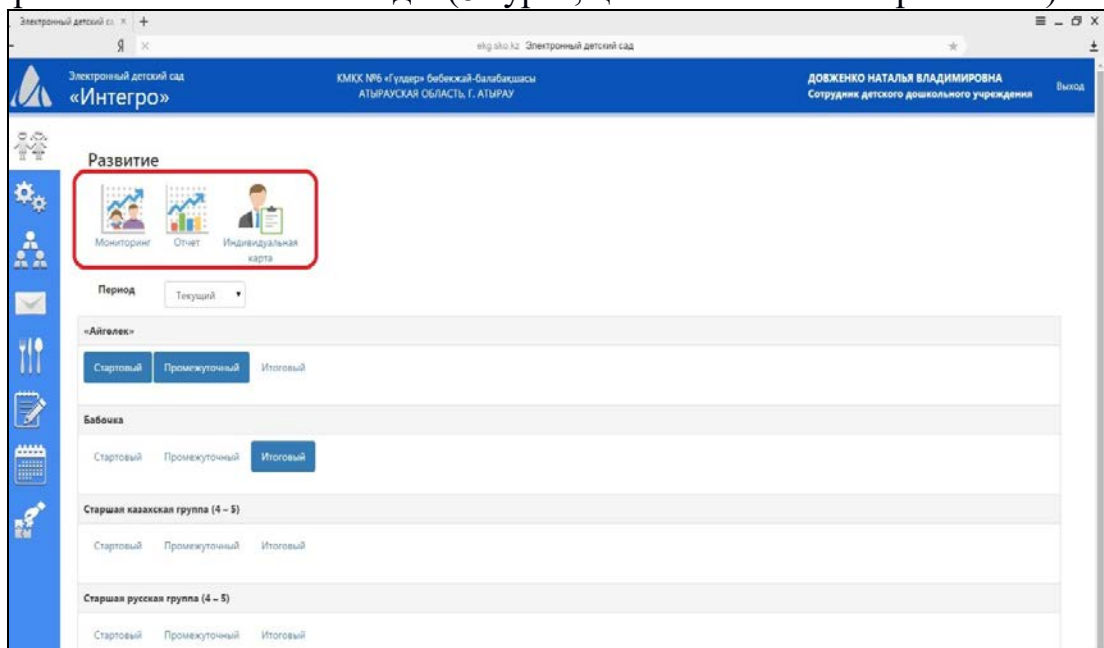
Электронный детский са ×

Я ×

ekg.sko.kz Электронный детский сад

Электронный детский сад
«Интегро»

КМКК №6 «Гүлдер» бөбекжай-балабақшасы
АТЫРАУСКАЯ ОБЛАСТЬ, Г. АТЫРАУ

ДОВЖЕНКО НАТАЛЬЯ ВЛАДИМИРОВНА
Сотрудник детского дошкольного учреждения

Выход

Развитие

Мониторинг Отчет Индивидуальная карта

Период Текущий

«Айгөлек»

Стартовый Промежуточный Итоговый

Бабочка

Стартовый Промежуточный Итоговый

Старшая казахская группа (4 – 5)

Стартовый Промежуточный Итоговый

Старшая русская группа (4 – 5)

Стартовый Промежуточный Итоговый